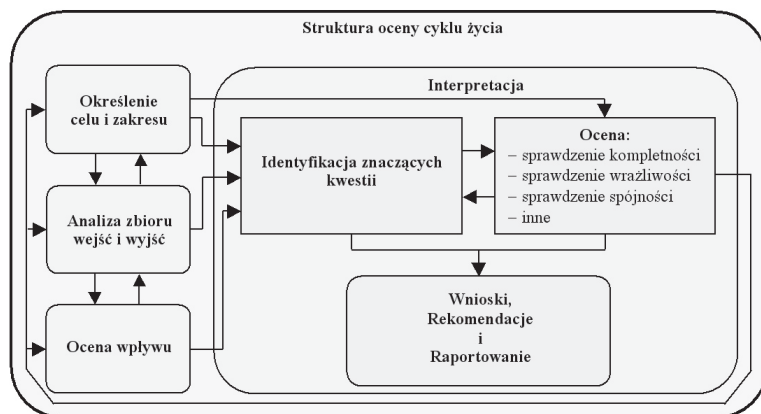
Struktura oceny cyklu życia

Określenie celu i zakresu

Analiza zbioru wejść i wyjść

Ocena wpływu

Interpretacja

Identyfikacja znaczących kwestii

Ocena:
– sprawdzenie kompletności
– sprawdzenie wrażliwości
– sprawdzenie spójności
– inne

Wnioski, Rekomendacje i Raportowanie